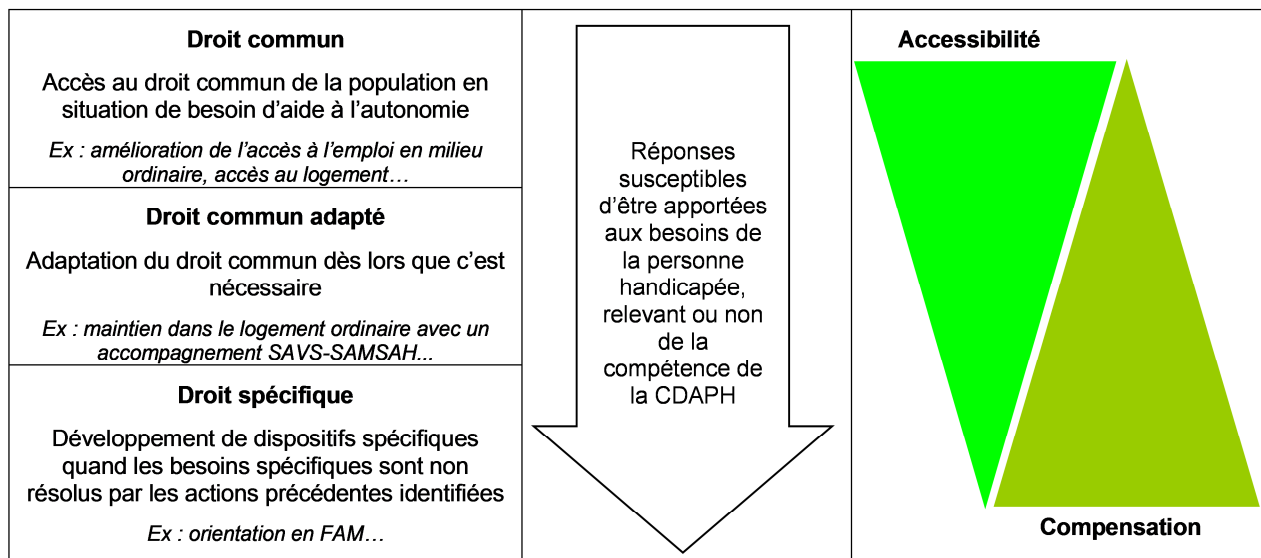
**Droit commun**

Accès au droit commun de la population en situation de besoin d'aide à l'autonomie

*Ex : amélioration de l'accès à l'emploi en milieu ordinaire, accès au logement…*

**Droit commun adapté**

Adaptation du droit commun dès lors que c'est nécessaire

*Ex : maintien dans le logement ordinaire avec un accompagnement SAVS-SAMSAH...*

**Droit spécifique**

Développement de dispositifs spécifiques quand les besoins spécifiques sont non résolus par les actions précédentes identifiées

*Ex : orientation en FAM…*

Réponses susceptibles d'être apportées aux besoins de la personne handicapée, relevant ou non de la compétence de la CDAPH

**Accessibilité**

**Compensation**